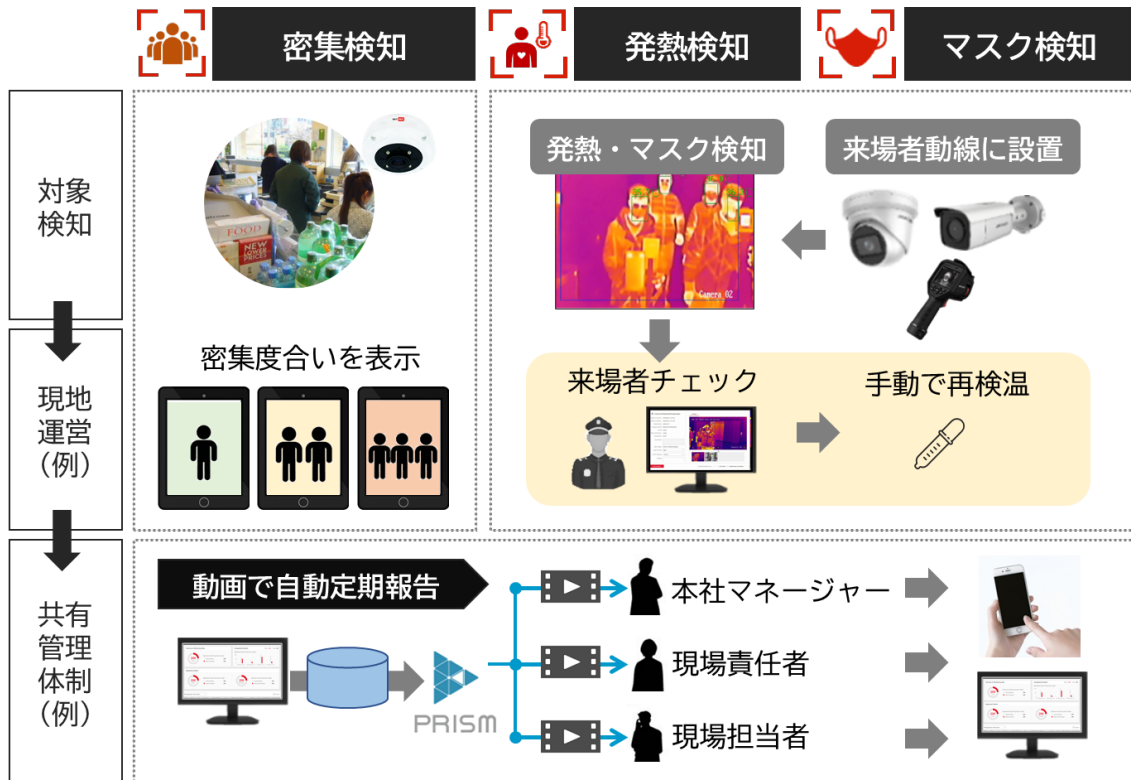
密集検知

発熱検知

マスク検知

対象検知

現地運営（例）

共有管理体制（例）

FOOD

NEW

密集度合いを表示

発熱・マスク検知

来場者動線に設置

Camera 02

来場者チェック

手動で再検温

動画で自動定期報告

PRISM

本社マネージャー

現場責任者

現場担当者